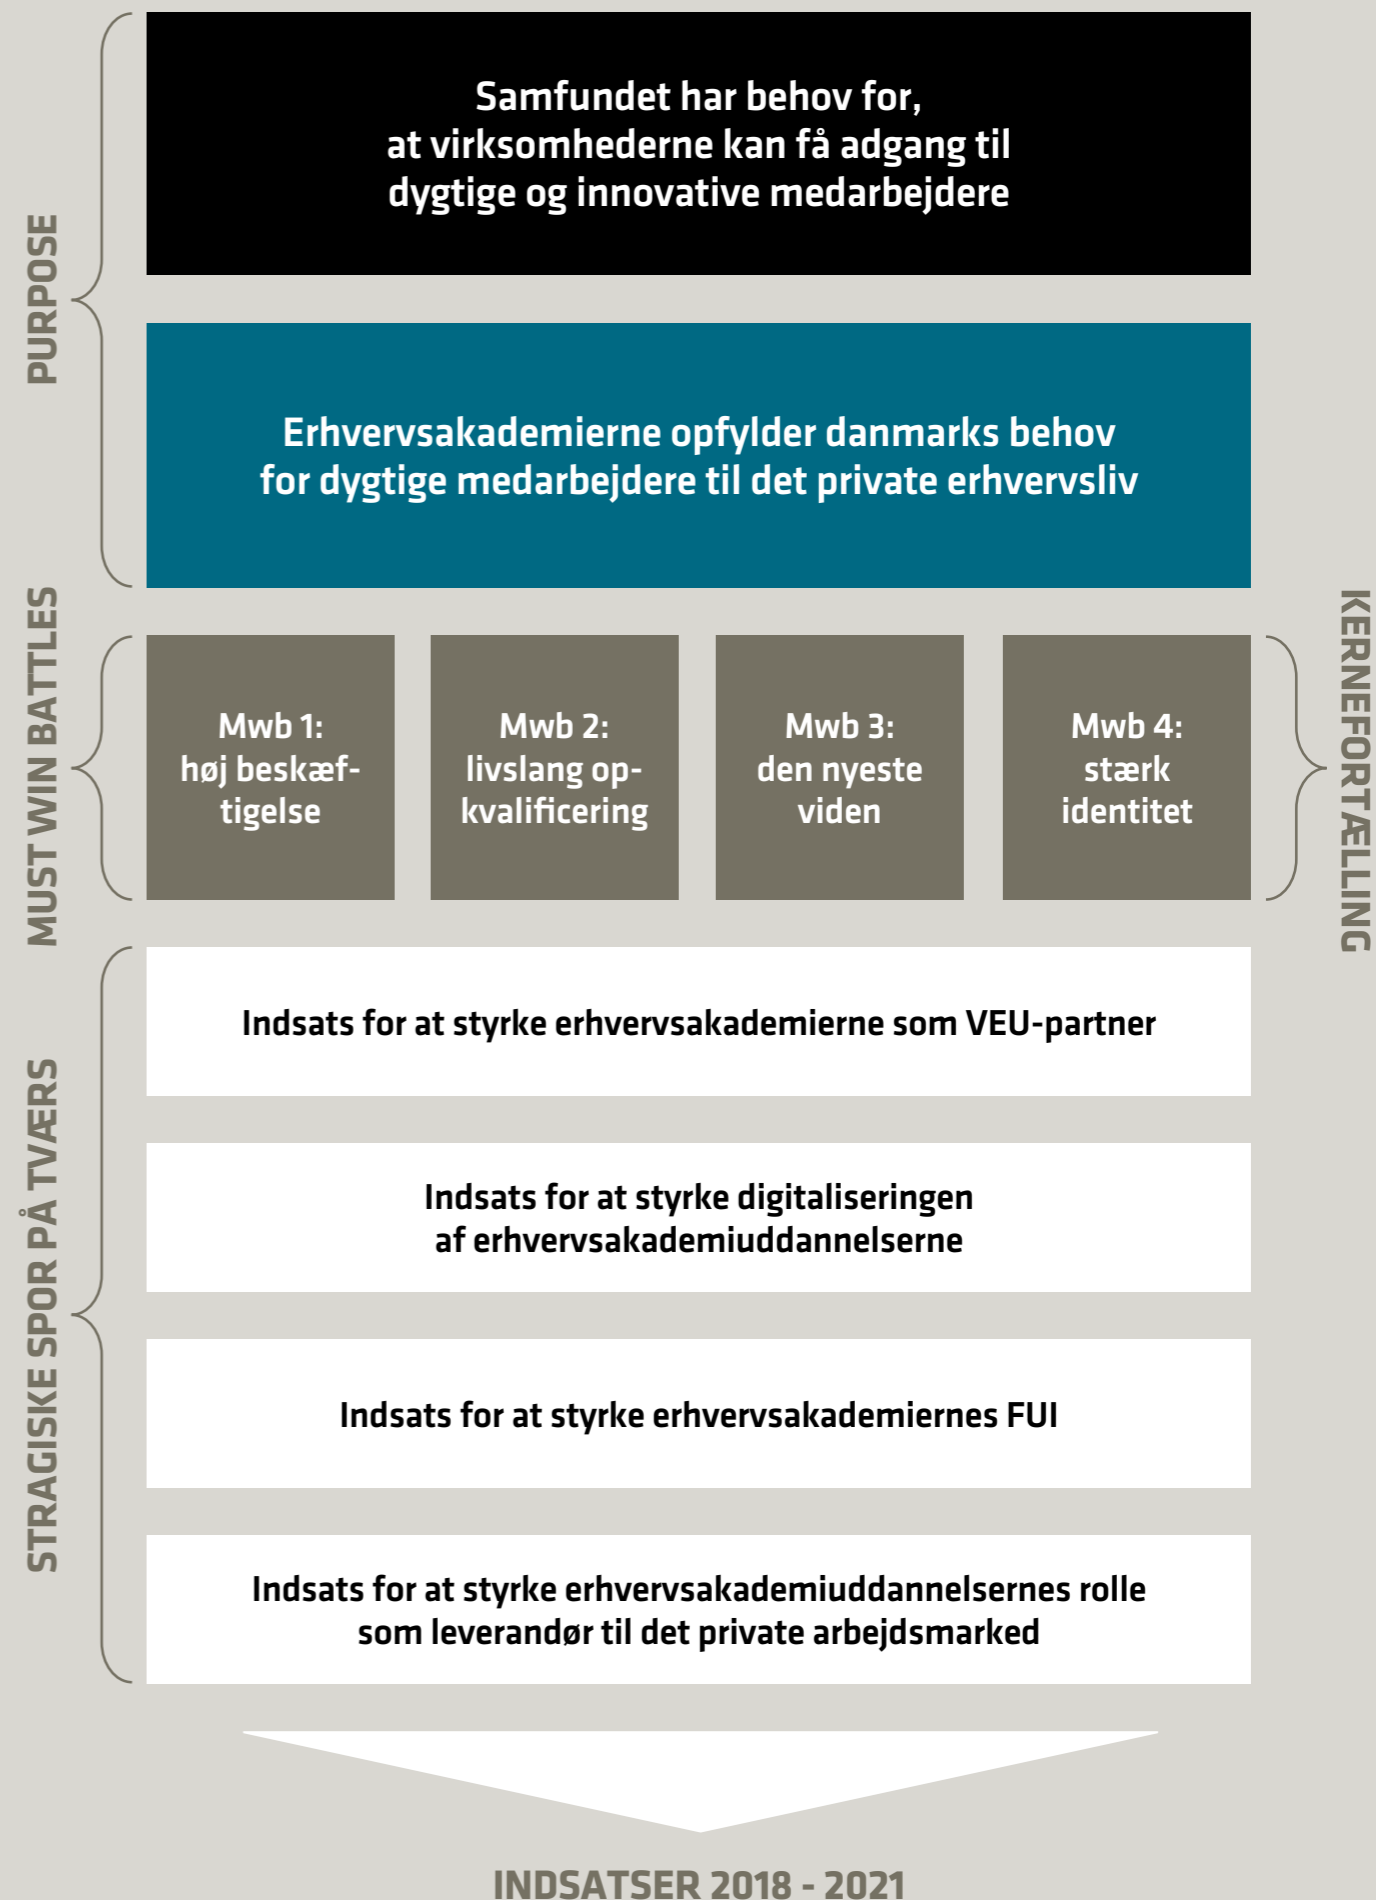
PURPOSE

Samfundet har behov for, at virksomhederne kan få adgang til dygtige og innovative medarbejdere

Erhvervsakademierne opfylder danmarks behov for dygtige medarbejdere til det private erhvervsliv

MUST WIN BATTLES

Mwb 1: høj beskæftigelse

Mwb 2: livslang opkvalificering

Mwb 3: den nyeste viden

Mwb 4: stærk identitet

KERNEFORTÆLLING

STRAGISKE SPOR PÅ TVÆRS

Indsats for at styrke erhvervsakademierne som VEU-partner

Indsats for at styrke digitaliseringen af erhvervsakademiuddannelserne

Indsats for at styrke erhvervsakademiernes FUI

Indsats for at styrke erhvervsakademiuddannelsernes rolle som leverandør til det private arbejdsmarked

INDSATSER 2018 - 2021